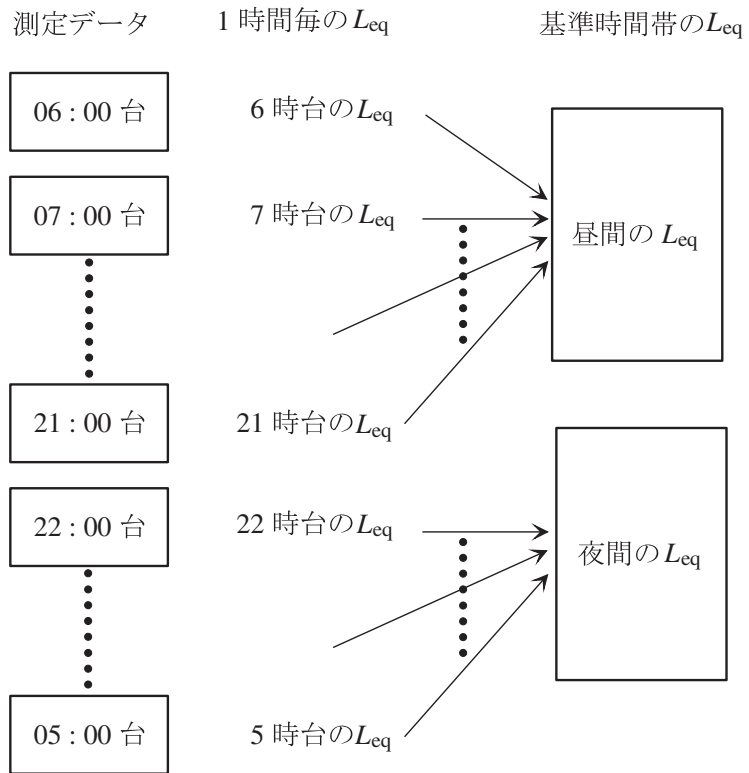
測定データ

1 時間毎の$L_{eq}$

基準時間帯の$L_{eq}$

06 : 00 台

6 時台の$L_{eq}$

07 : 00 台

7 時台の$L_{eq}$

昼間の $L_{eq}$

21 : 00 台

21 時台の$L_{eq}$

22 : 00 台

22 時台の$L_{eq}$

夜間の$L_{eq}$

05 : 00 台

5 時台の$L_{eq}$